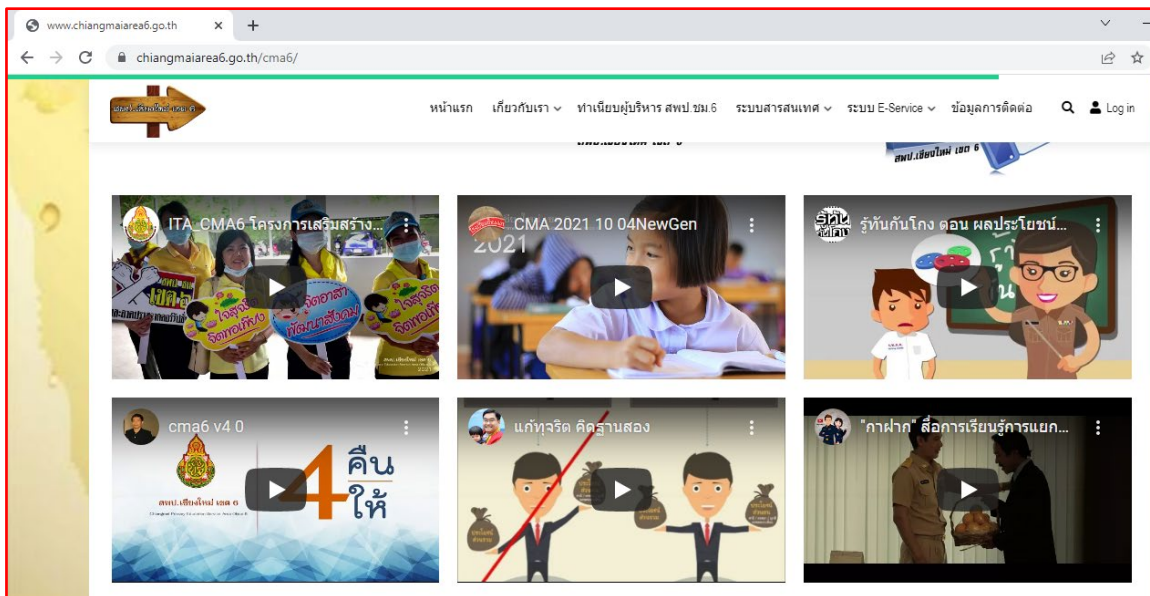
www.chiangmaiarea6.go.th × +

chiangmaiarea6.go.th/cma6/

สพป.เชียงใหม่ เขต 6

หน้าแรก เกี่ยวกับเรา ทำเนียบผู้บริหาร สพป.ชม.6 ระบบสารสนเทศ ระบบ E-Service ข้อมูลการติดต่อ Log in

สพป.เชียงใหม่ เขต 6

ITA_CMA6 โครงการเสริมสร้าง...

ใจสุจริต จิตพอเพียง

จิตอาสา พัฒนาสังคม

ใจสุจริต จิตพอเพียง

CMA 2021 10 04NewGen

2021

รู้ทันกันโกง ตอน ผลประโยชน์...

cma6 v4 0

สพป.เชียงใหม่ เขต 6

4 คืน ให้

แก้ทุจริต คิดฐานสอง

"กาฝาก" สื่อการเรียนรู้การแยก...